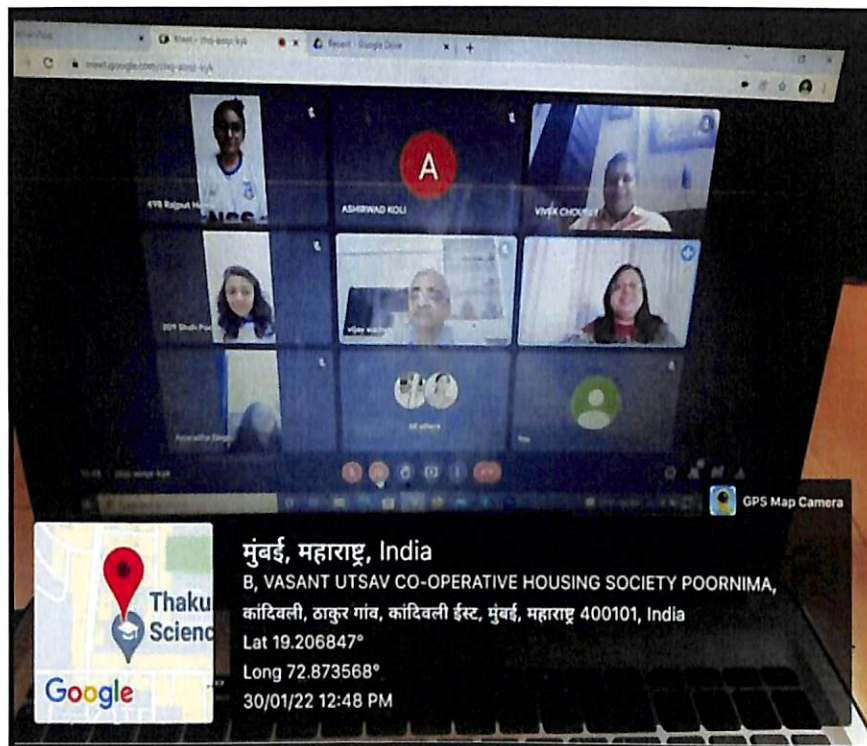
Meet - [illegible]
Recent - Google Drive
meet.google.com/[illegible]

A
ASHIRWAD KOLI
VIVEK CHOUBEY
Vijay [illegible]
All others
You

GPS Map Camera

Thaku
Scienc
Google

मुंबई, महाराष्ट्र, India
B, VASANT UTSAV CO-OPERATIVE HOUSING SOCIETY POORNIMA, कांदिवली, ठाकुर गांव, कांदिवली ईस्ट, मुंबई, महाराष्ट्र 400101, India
Lat 19.206847°
Long 72.873568°
30/01/22 12:48 PM